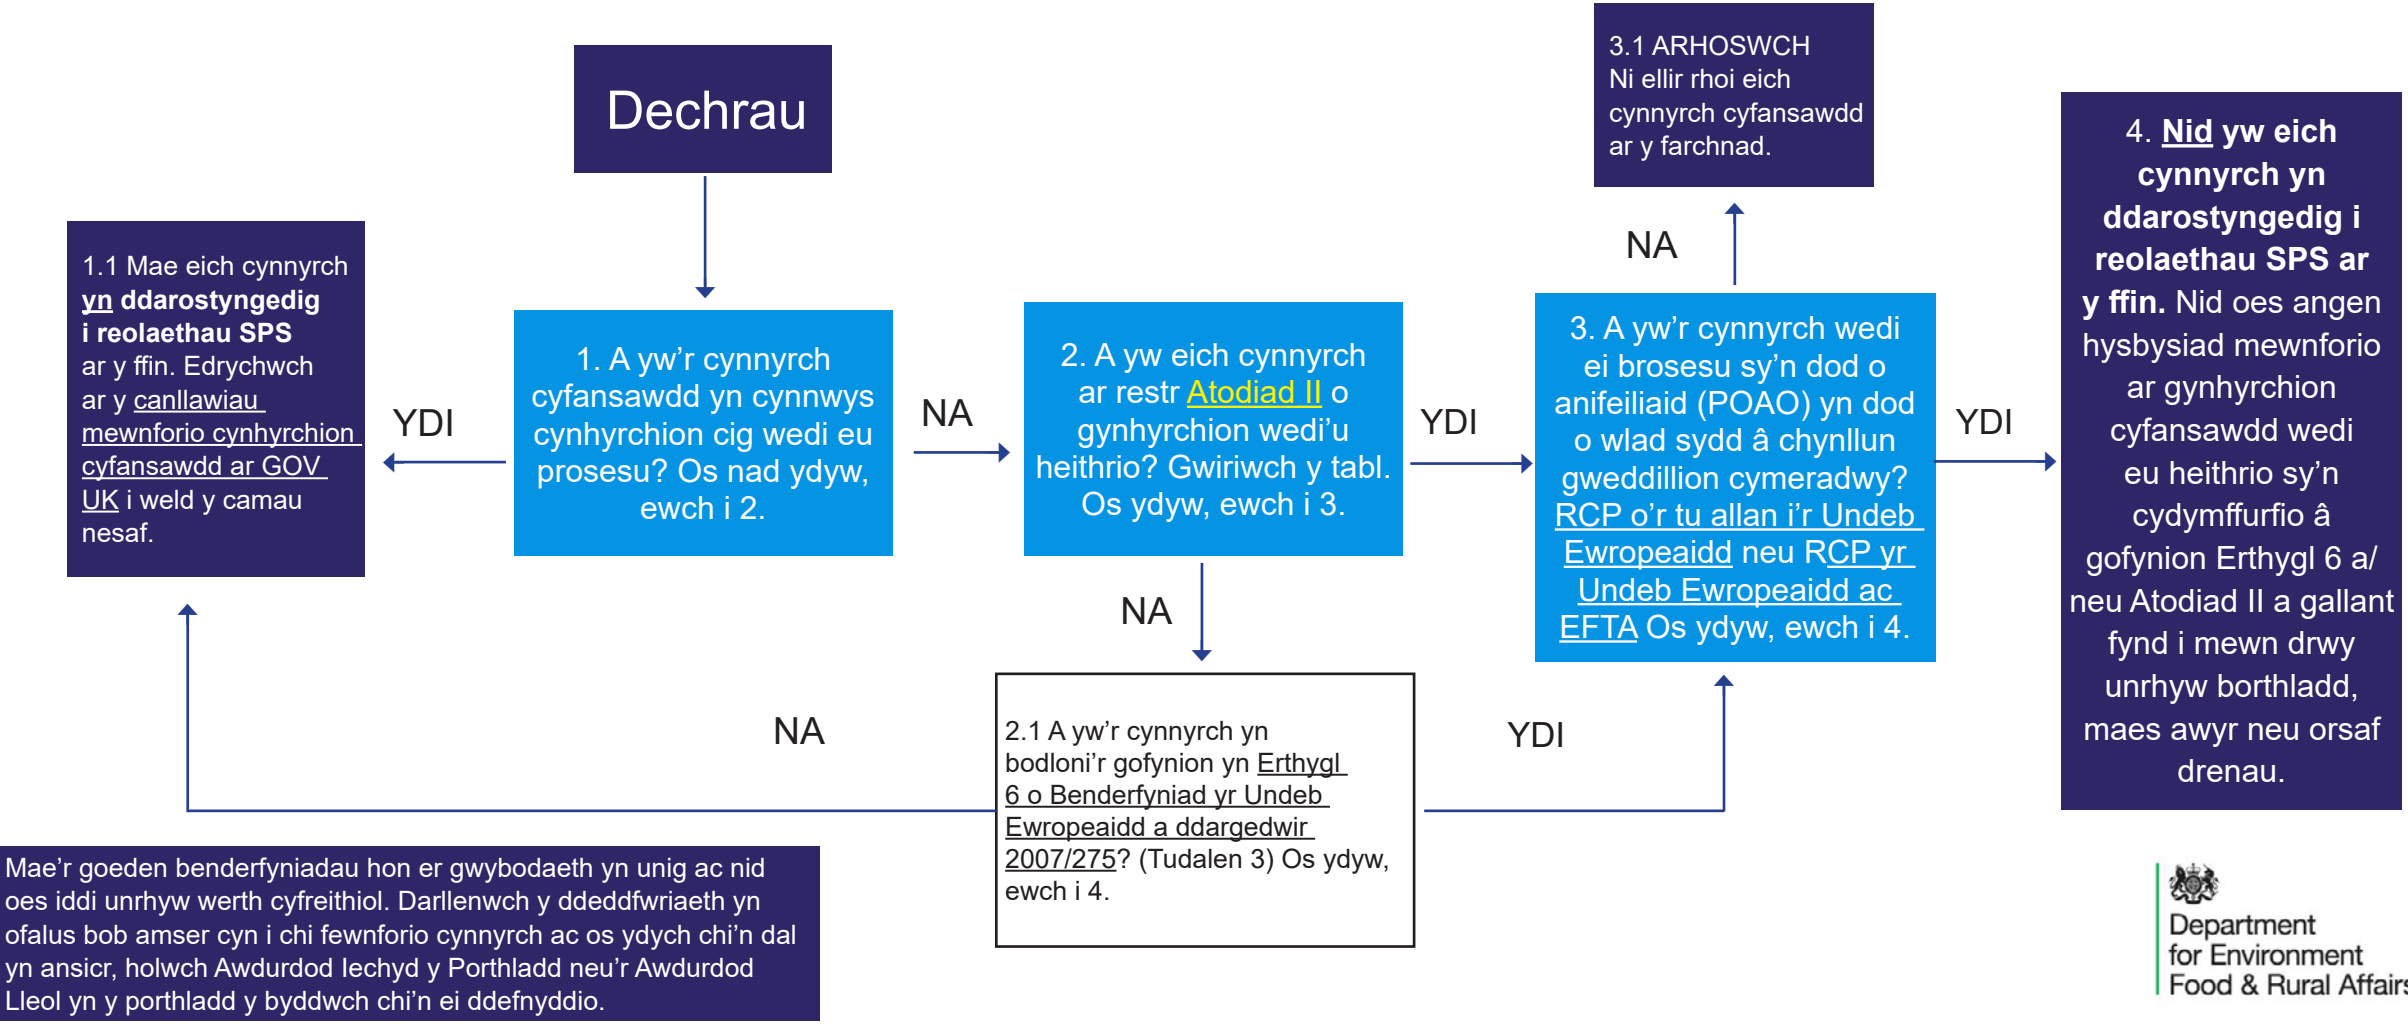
Dechrau

1.1 Mae eich cynnyrch yn ddarostyngedig i reolaethau SPS ar y ffin. Edrychwch ar y canllawiau mewnforio cynhyrchion cyfansawdd ar GOV UK i weld y camau nesaf.

YDI

1. A yw'r cynnyrch cyfansawdd yn cynnwys cynhyrchion cig wedi eu prosesu? Os nad ydyw, ewch i 2.

NA

2. A yw eich cynnyrch ar restr Atodiad II o gynhyrchion wedi'u heithrio? Gwiriwch y tabl. Os ydyw, ewch i 3.

YDI

3.1 ARHOSWCH
Ni ellir rhoi eich cynnyrch cyfansawdd ar y farchnad.

NA

3. A yw'r cynnyrch wedi ei brosesu sy'n dod o anifeiliaid (POAO) yn dod o wlad sydd â chynllun gweddillion cymeradwy? RCP o'r tu allan i'r Undeb Ewropeaidd neu RCP yr Undeb Ewropeaidd ac EFTA Os ydyw, ewch i 4.

YDI

4. Nid yw eich cynnyrch yn ddarostyngedig i reolaethau SPS ar y ffin. Nid oes angen hysbysiad mewnforio ar gynhyrchion cyfansawdd wedi eu heithrio sy'n cydymffurfio â gofynion Erthygl 6 a/neu Atodiad II a gallant fynd i mewn drwy unrhyw borthladd, maes awyr neu orsaf drenau.

NA

NA

2.1 A yw'r cynnyrch yn bodloni'r gofynion yn Erthygl 6 o Benderfyniad yr Undeb Ewropeaidd a ddargedwir 2007/275? (Tudalen 3) Os ydyw, ewch i 4.

YDI

Mae'r goeden benderfyniadau hon er gwybodaeth yn unig ac nid oes iddi unrhyw werth cyfreithiol. Darllenwch y ddeddfwriaeth yn ofalus bob amser cyn i chi fewnforio cynnyrch ac os ydych chi'n dal yn ansicr, holwch Awdurdod Iechyd y Porthladd neu'r Awdurdod Lleol yn y porthladd y byddwch chi'n ei ddefnyddio.

Department for Environment Food & Rural Affairs